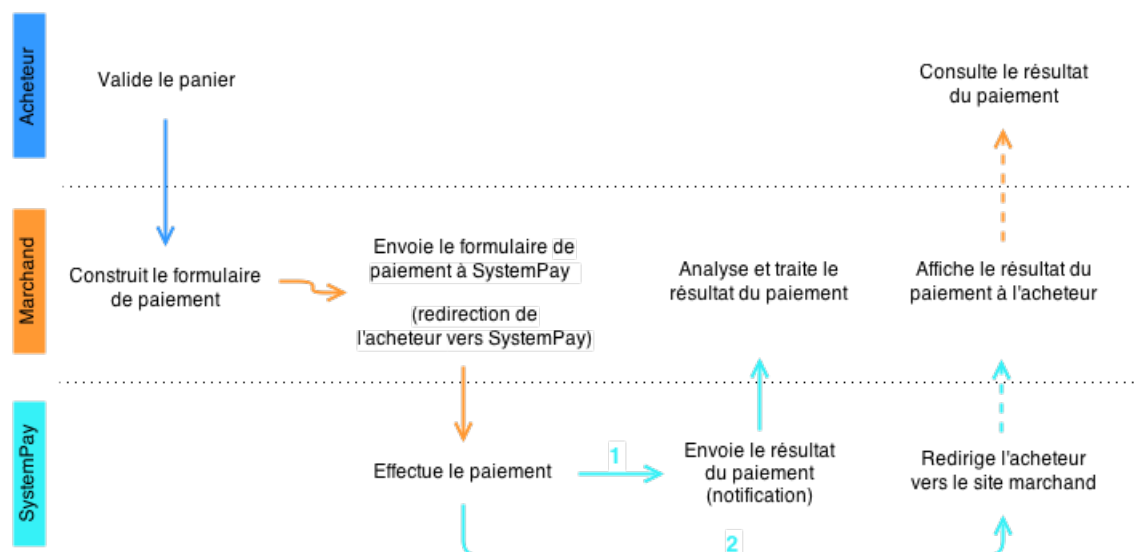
Acheteur

Valide le panier

Consulte le résultat du paiement

Marchand

Construit le formulaire de paiement

Envoie le formulaire de paiement à SystemPay

(redirection de l'acheteur vers SystemPay)

Analyse et traite le résultat du paiement

Affiche le résultat du paiement à l'acheteur

SystemPay

Effectue le paiement

1

Envoie le résultat du paiement (notification)

Redirige l'acheteur vers le site marchand

2